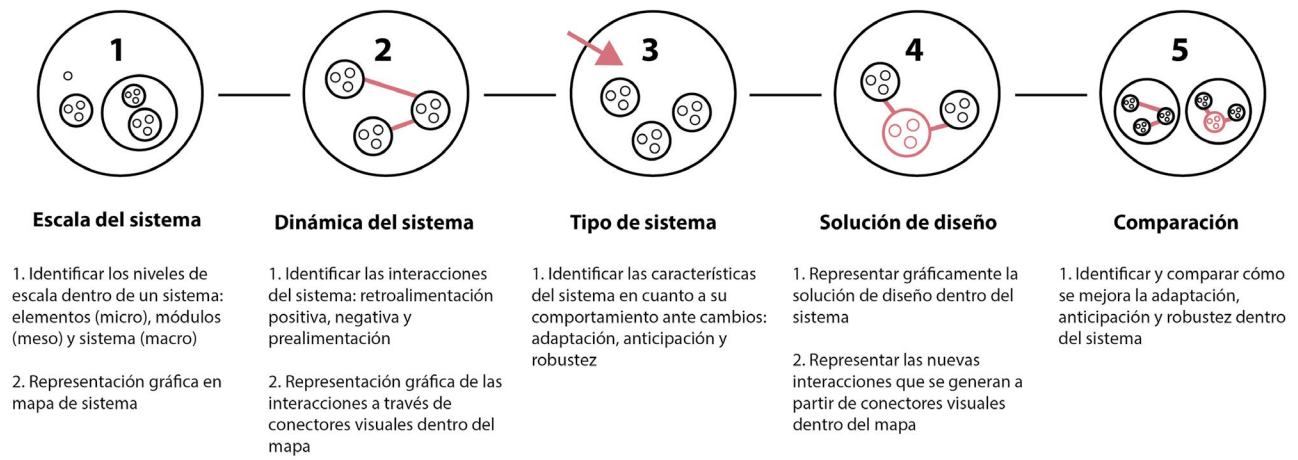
1

Escala del sistema

1. Identificar los niveles de escala dentro de un sistema: elementos (micro), módulos (meso) y sistema (macro)

2. Representación gráfica en mapa de sistema

2

Dinámica del sistema

1. Identificar las interacciones del sistema: retroalimentación positiva, negativa y prealimentación

2. Representación gráfica de las interacciones a través de conectores visuales dentro del mapa

3

Tipo de sistema

1. Identificar las características del sistema en cuanto a su comportamiento ante cambios: adaptación, anticipación y robustez

4

Solución de diseño

1. Representar gráficamente la solución de diseño dentro del sistema

2. Representar las nuevas interacciones que se generan a partir de conectores visuales dentro del mapa

5

Comparación

1. Identificar y comparar cómo se mejora la adaptación, anticipación y robustez dentro del sistema